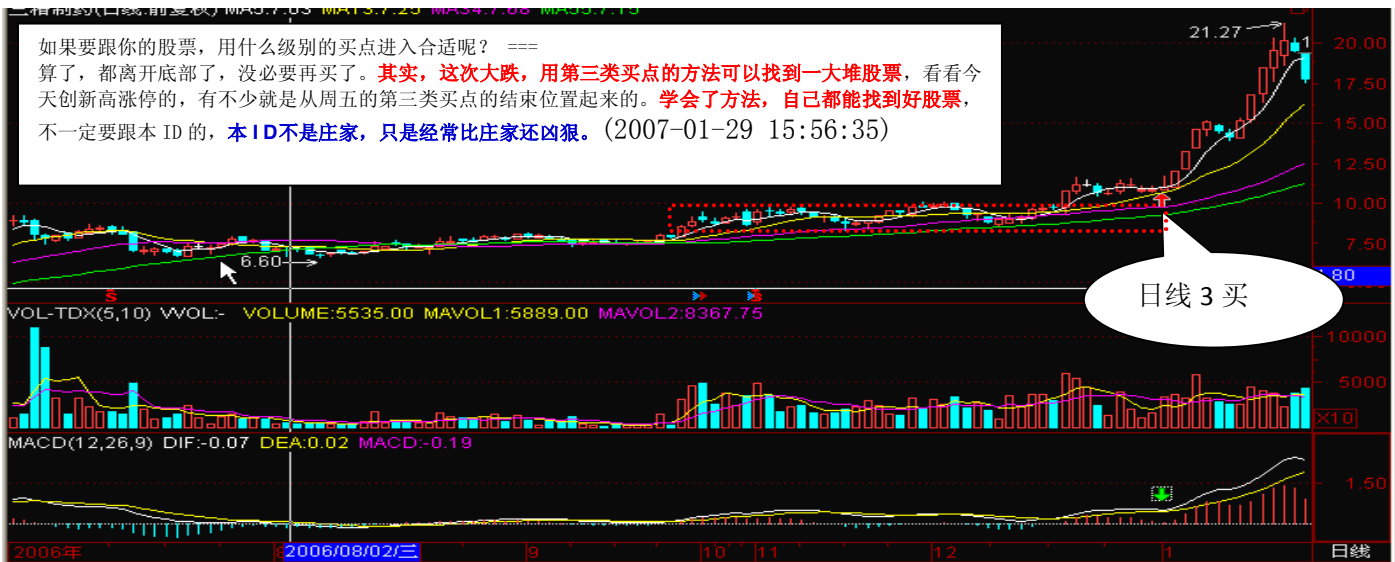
三精制药(日线,前复权) MA5:7.63 MA13:7.25 MA34:7.88 MA55:7.15

如果要跟你的股票，用什么级别的买点进入合适呢？ ===
算了，都离开底部了，没必要再买了。其实，这次大跌，用第三类买点的方法可以找到一大堆股票，看看今天创新高涨停的，有不少就是从周五的第三类买点的结束位置起来的。学会了方法，自己都能找到好股票，不一定要跟本 ID 的，本 ID 不是庄家，只是经常比庄家还凶狠。(2007-01-29 15:56:35)

21.27
20.00
17.50
15.00
12.50
10.00
7.50
6.60
1.80
日线 3 买

VOL-TDX(5,10) VVOL:- VOLUME:5535.00 MAVOL1:5889.00 MAVOL2:8367.75
10000
5000
X10

MACD(12,26,9) DIF:-0.07 DEA:0.02 MACD:-0.19
1.50

2006年 2006/08/02/三 9 10 11 12 1 日线